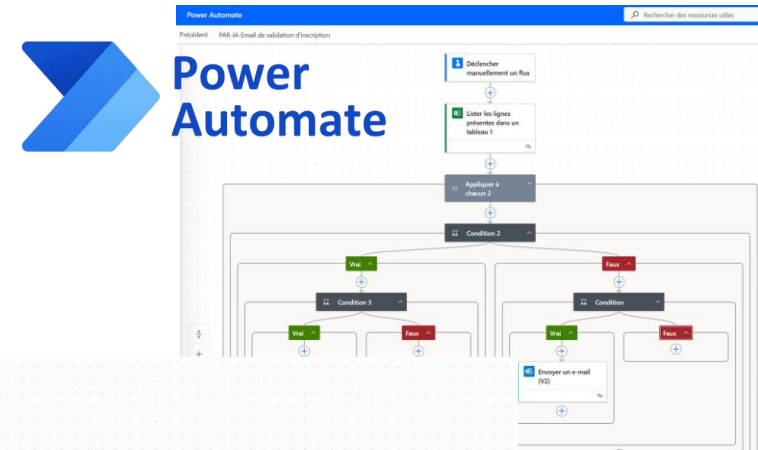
Power Automate

Power Automate

Rechercher des ressources utiles

Précédent PAR-IA-Email de validation d'inscription

Déclencher manuellement un flux

Lister les lignes présentes dans un tableau 1

Appliquer à chacun 2

Condition 2

Vrai

Faux

Condition 3

Condition

Vrai

Faux

Vrai

Faux

Envoyer un e-mail (V2)